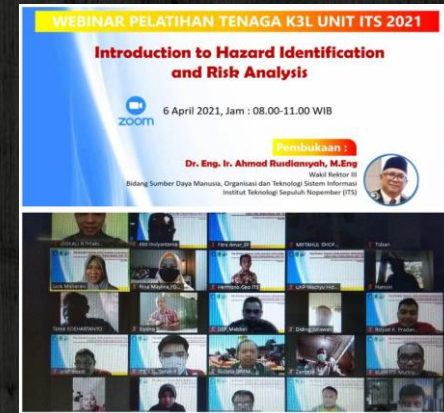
WEBINAR PELATIHAN TENAGA K3L UNIT ITS 2021

Introduction to Hazard Identification and Risk Analysis

zoom

6 April 2021, Jam : 08.00-11.00 WIB

Pembukaan :

Dr. Eng. Ir. Ahmad Rudiansyah, M.Eng

Wakil Rektor III

Bidang Sumber Daya Manusia, Organisasi dan Teknologi Sistem Informasi

Institut Teknologi Sepuluh Nopember (ITS)

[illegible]

Fitra Amar_DF

Tuban

Luki Maharani

Rina Mayliza_FS

Hermanto Geo ITS

Harson

Taufik SOEHARYANTO

Diding Juliawan

Royat F. Prada

Zainal_FF

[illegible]